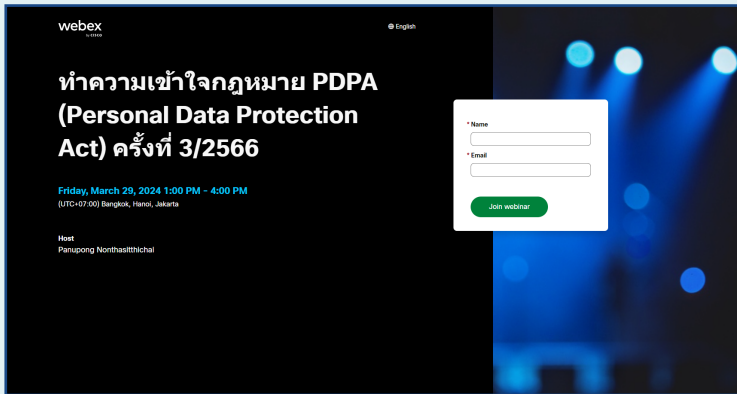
webex
by CISCO

English

ทำความเข้าใจกฎหมาย PDPA (Personal Data Protection Act) ครั้งที่ 3/2566

Friday, March 29, 2024 1:00 PM - 4:00 PM
(UTC+07:00) Bangkok, Hanoi, Jakarta

Host
Panupong Nonthasitthichai

* Name

* Email

Join webinar